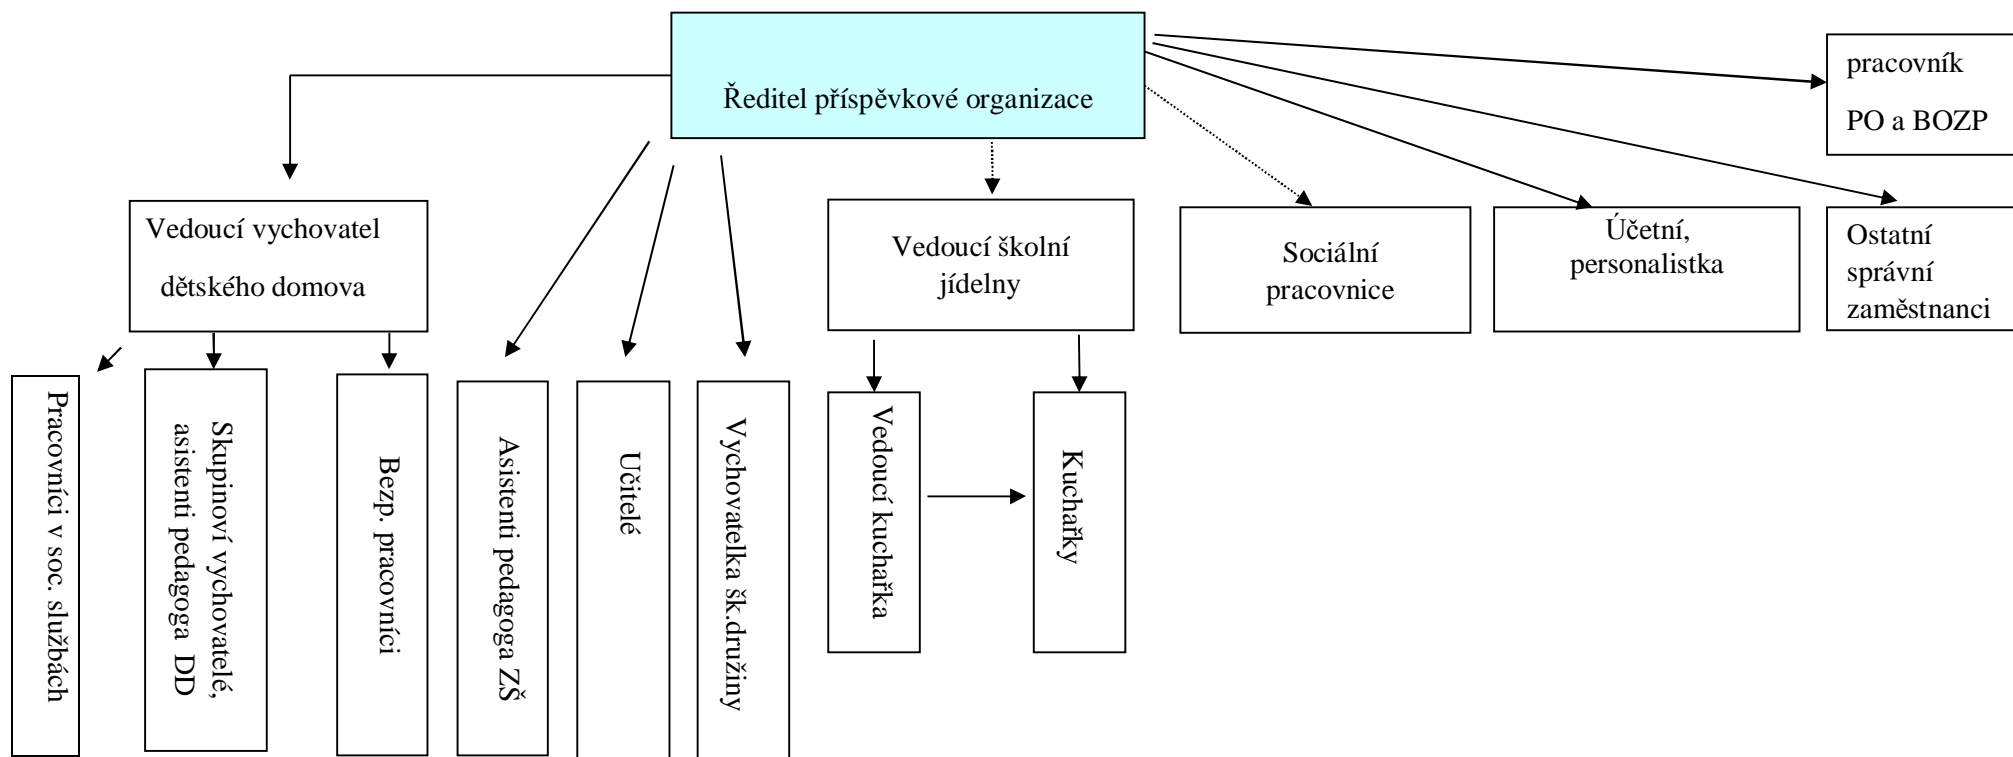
Ředitel příspěvkové organizace

pracovník PO a BOZP

Vedoucí vychovatel dětského domova

Vedoucí školní jídelny

Sociální pracovnice

Účetní, personalistka

Ostatní správní zaměstnanci

Pracovníci v soc. službách

Skupinoví vychovatelé, asistenti pedagoga DD

Bezp. pracovníci

Asistenti pedagoga ZŠ

Učitelé

Vychovatelka šk.družiny

Vedoucí kuchařka

Kuchařky